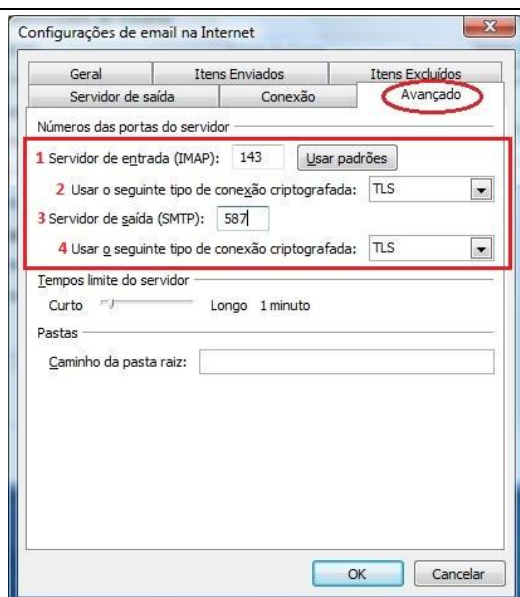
Configurações de email na Internet

Geral | Itens Enviados | Itens Excluídos
Servidor de saída | Conexão | Avançado

Números das portas do servidor
1 Servidor de entrada (IMAP): 143 Usar padrões
2 Usar o seguinte tipo de conexão criptografada: TLS
3 Servidor de saída (SMTP): 587
4 Usar o seguinte tipo de conexão criptografada: TLS

Tempos limite do servidor
Curto Longo 1 minuto

Pastas
Caminho da pasta raiz:

OK Cancelar